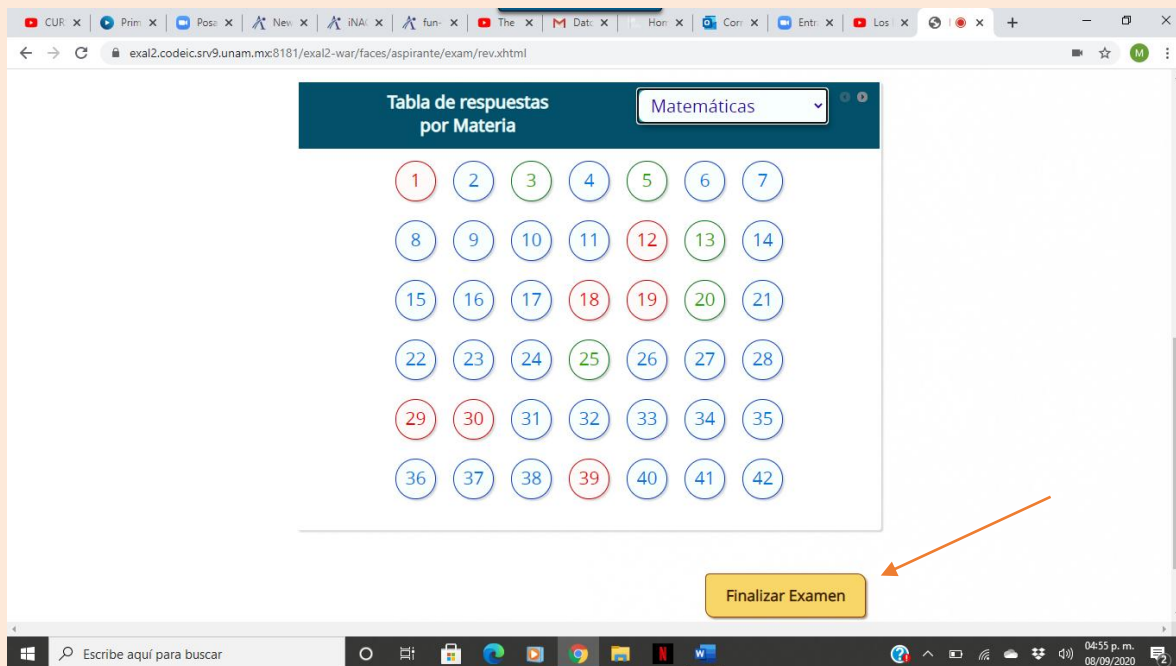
CUR × Prim × Posa × New × iNAC × fun × The × Dato × Hor × Corr × Entr × Los × +

exal2.codeic.srv9.unam.mx:8181/exal2-war/faces/aspirante/exam/rev.xhtml

M

Tabla de respuestas por Materia

Matemáticas

| 1 | 2 | 3 | 4 | 5 | 6 | 7 |
|---|---|---|---|---|---|---|
| 8 | 9 | 10 | 11 | 12 | 13 | 14 |
| 15 | 16 | 17 | 18 | 19 | 20 | 21 |
| 22 | 23 | 24 | 25 | 26 | 27 | 28 |
| 29 | 30 | 31 | 32 | 33 | 34 | 35 |
| 36 | 37 | 38 | 39 | 40 | 41 | 42 |

Finalizar Examen

Escribe aquí para buscar

04:55 p. m.
08/09/2020